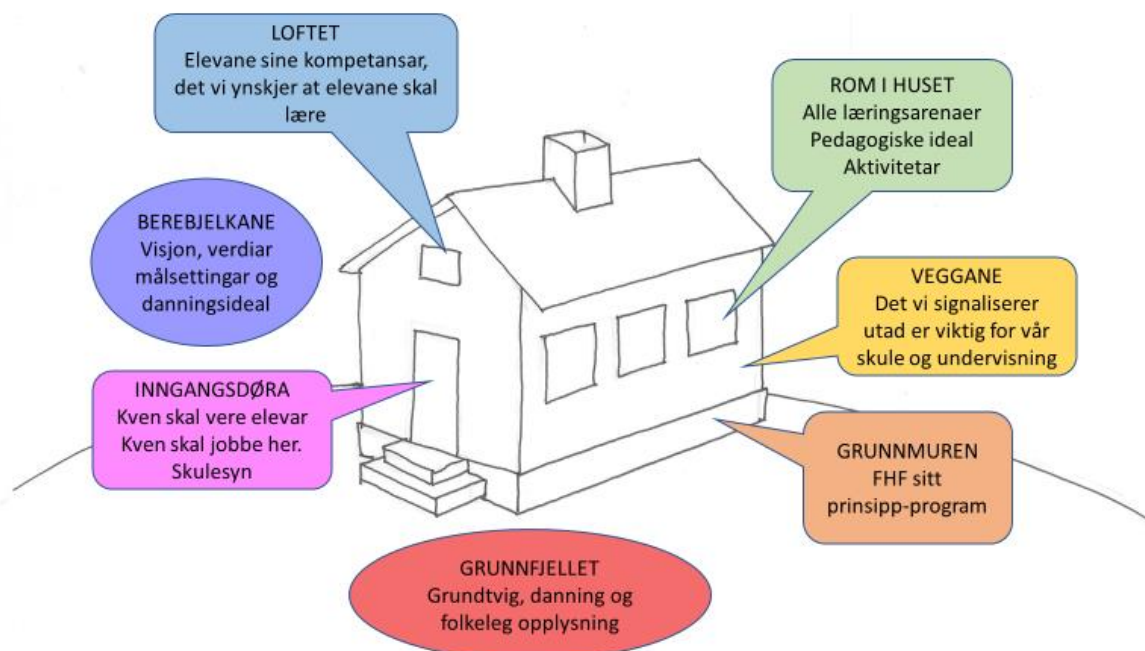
LOFTET
Elevane sine kompetansar, det vi ynskjer at elevane skal lære

ROM I HUSET
Alle læringsarenaer
Pedagogiske ideal
Aktivitetar

BEREBJELKANE
Visjon, verdiar målsettingar og danningsideal

VEGGANE
Det vi signaliserer utad er viktig for vår skule og undervisning

INNGANGSDØRA
Kven skal vere elevar
Kven skal jobbe her.
Skulesyn

GRUNNMUREN
FHF sitt prinsipp-program

GRUNNFJELLET
Grundtvig, danning og folkeleg opplysning